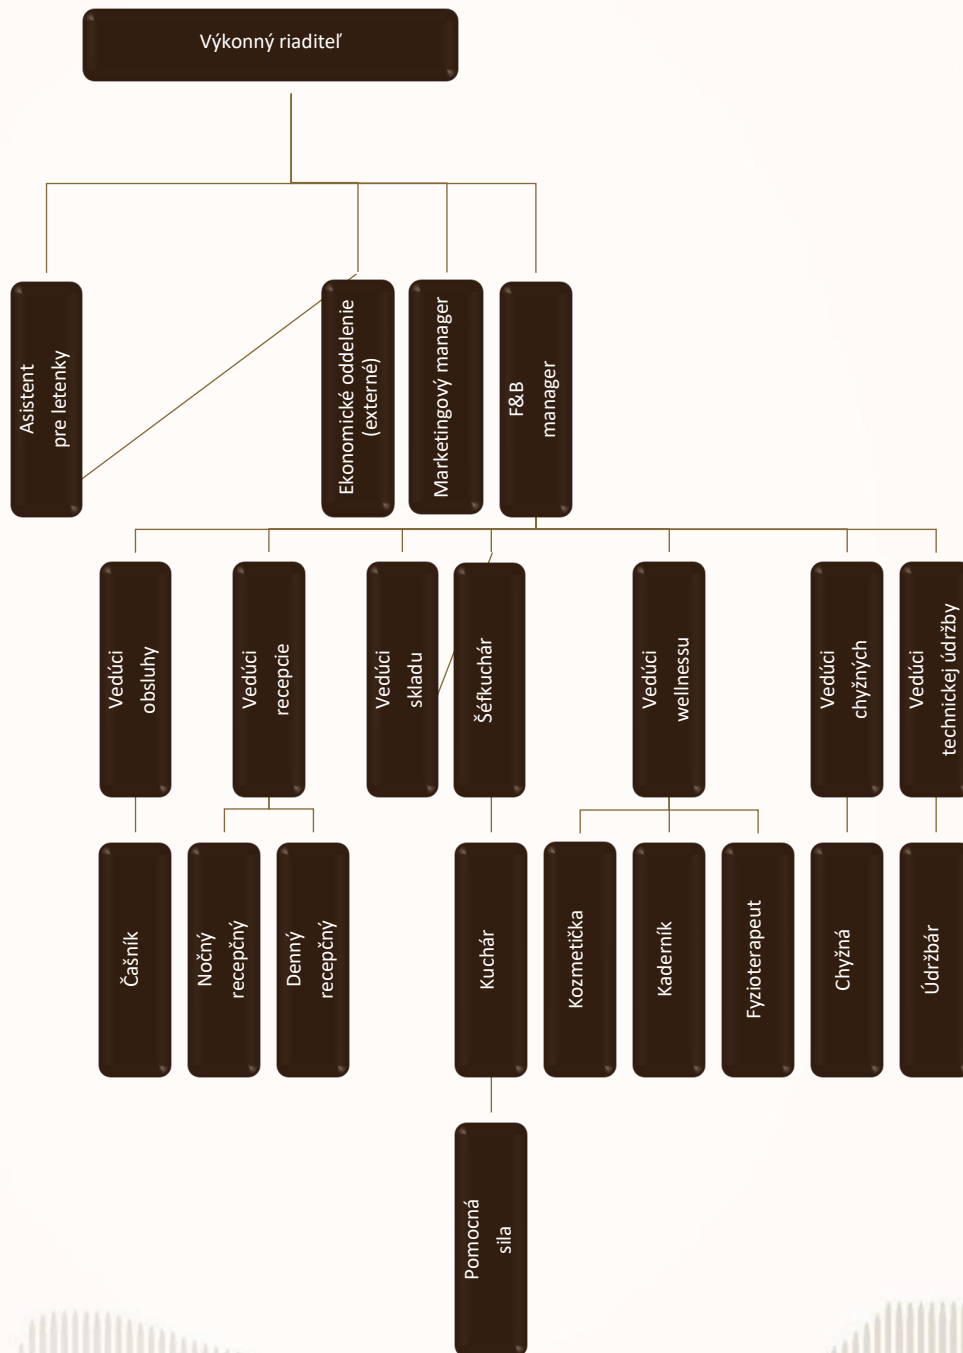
Výkonný riaditeľ

Asistent pre letenky

Ekonomické oddelenie (externé)

Marketingový manager

F&B manager

Vedúci obsluhy

Vedúci recepcie

Vedúci skladu

Šéfkuchár

Vedúci wellnessu

Vedúci chyžných

Vedúci technickej údržby

Čašník

Nočný recepčný

Denný recepčný

Kuchár

Kozmetička

Kaderník

Fyzioterapeut

Chyžná

Údržbár

Pomocná sila